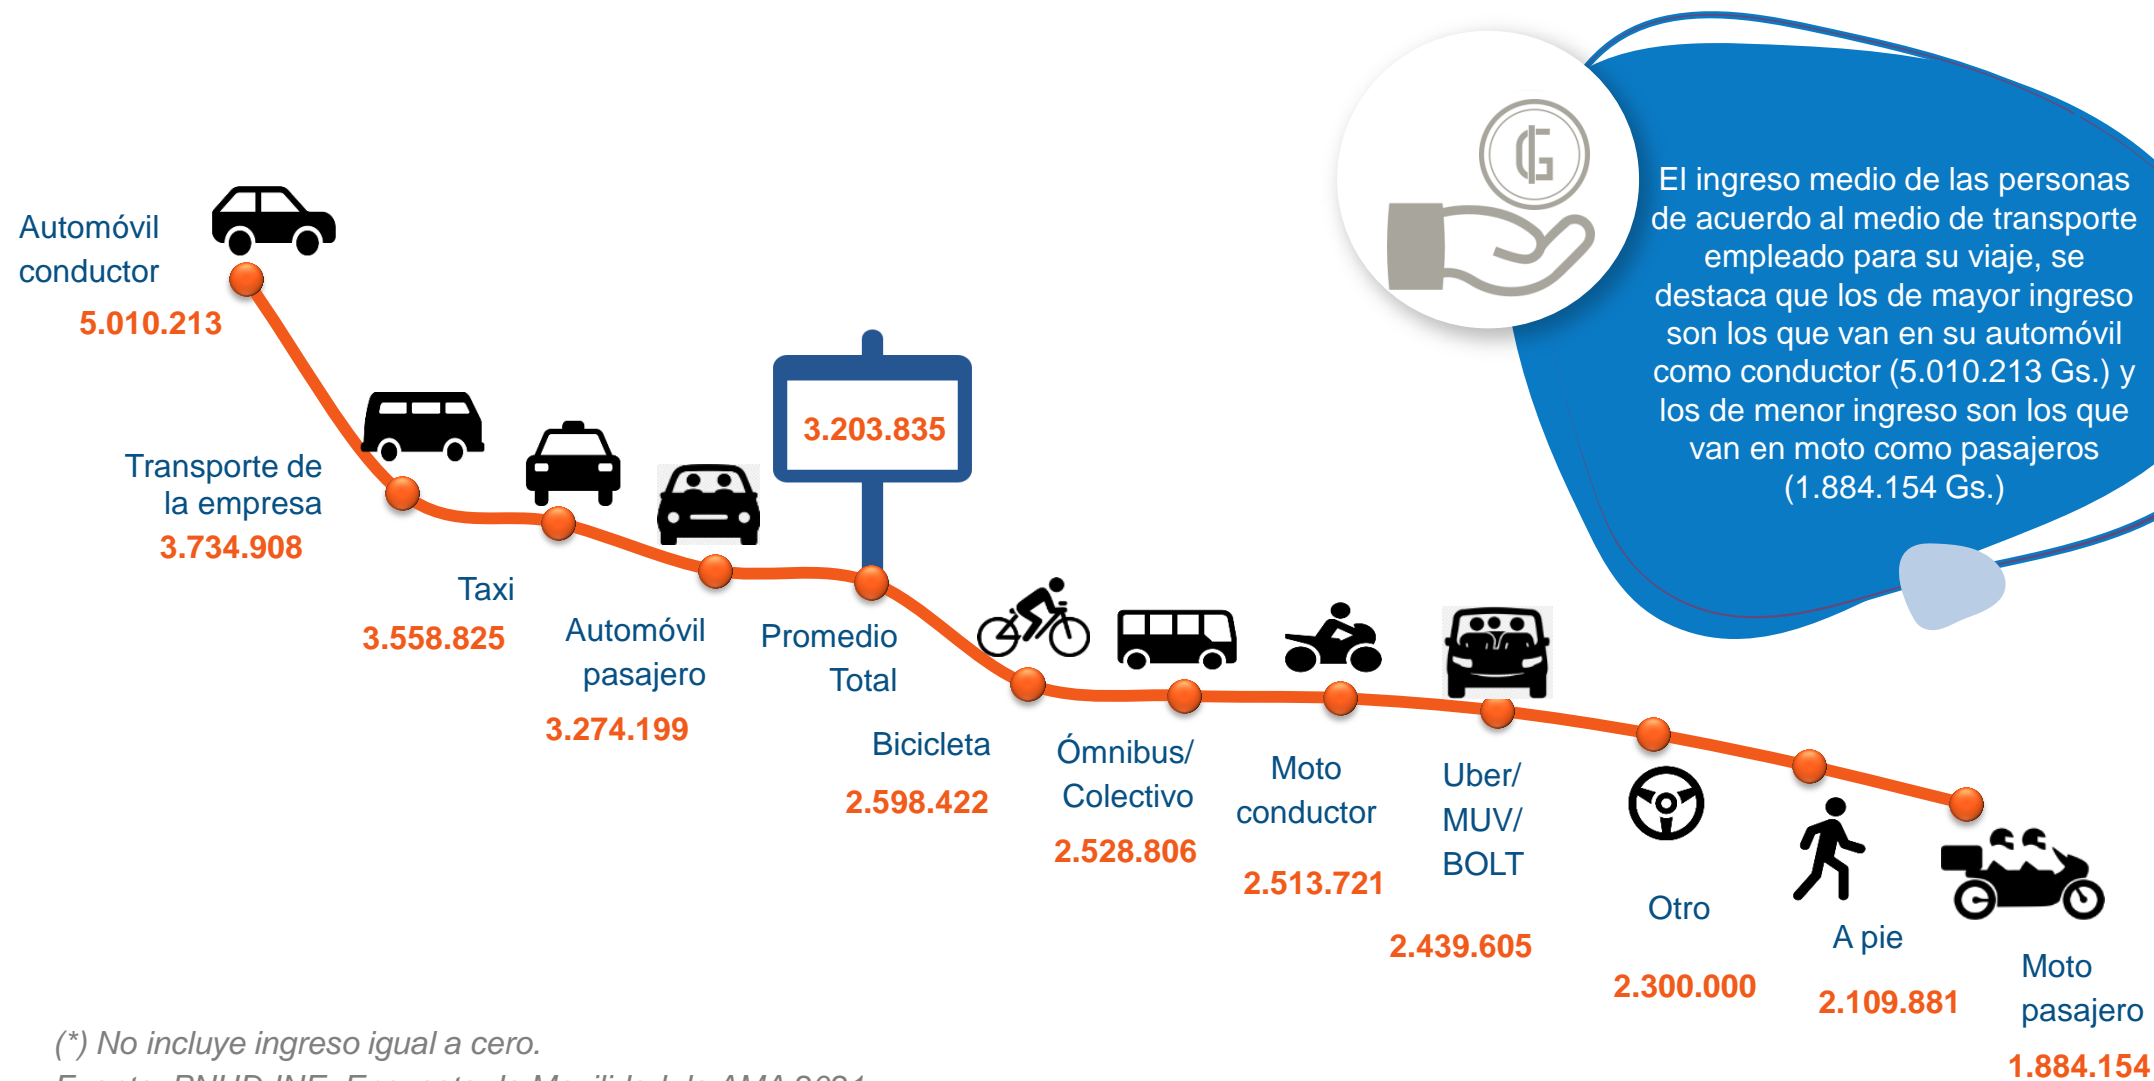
El ingreso medio de las personas de acuerdo al medio de transporte empleado para su viaje, se destaca que los de mayor ingreso son los que van en su automóvil como conductor (5.010.213 Gs.) y los de menor ingreso son los que van en moto como pasajeros (1.884.154 Gs.)

Automóvil conductor
5.010.213

Transporte de la empresa
3.734.908

Taxi
3.558.825

Automóvil pasajero
3.274.199

3.203.835

Promedio Total

Bicicleta
2.598.422

Ómnibus/ Colectivo
2.528.806

Moto conductor
2.513.721

Uber/ MUV/ BOLT
2.439.605

Otro
2.300.000

A pie
2.109.881

Moto pasajero
1.884.154

(*) No incluye ingreso igual a cero.
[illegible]